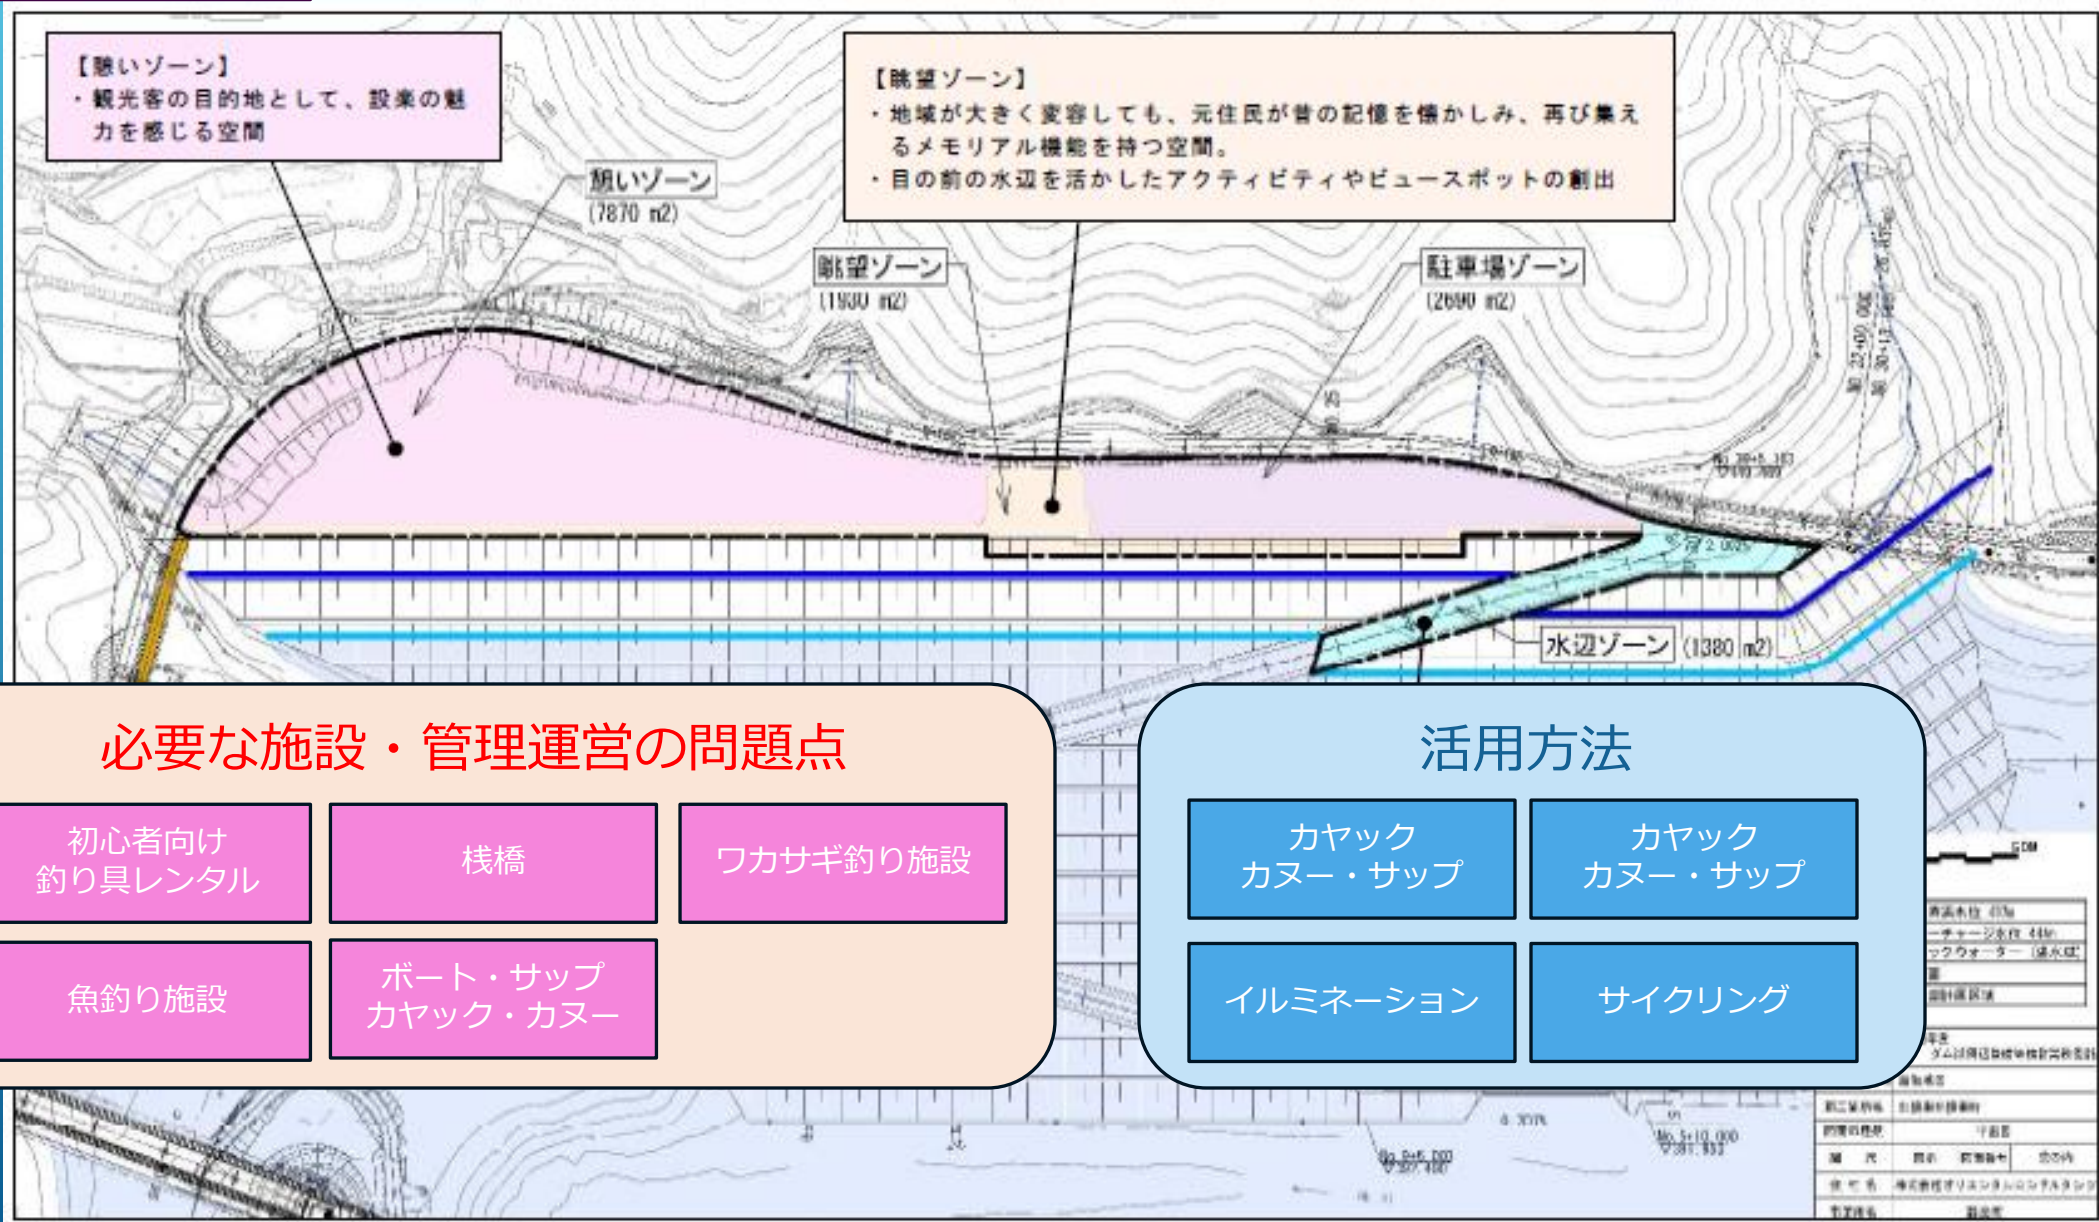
【賑いゾーン】
・観光客の目的地として、設楽の魅力を感じる空間

【眺望ゾーン】
・地域が大きく変容しても、元住民が昔の記憶を懐かしみ、再び集えるメモリアル機能を持つ空間。
・目の前の水辺を活かしたアクティビティやビュースポットの創出

賑いゾーン
(7870 m2)

眺望ゾーン
(1930 m2)

駐車場ゾーン
(2690 m2)

水辺ゾーン (1380 m2)

必要な施設・管理運営の問題点

初心者向け
釣り具レンタル

桟橋

ワカサギ釣り施設

魚釣り施設

ボート・サップ
カヤック・カヌー

活用方法

カヤック
カヌー・サップ

カヤック
カヌー・サップ

イルミネーション

サイクリング